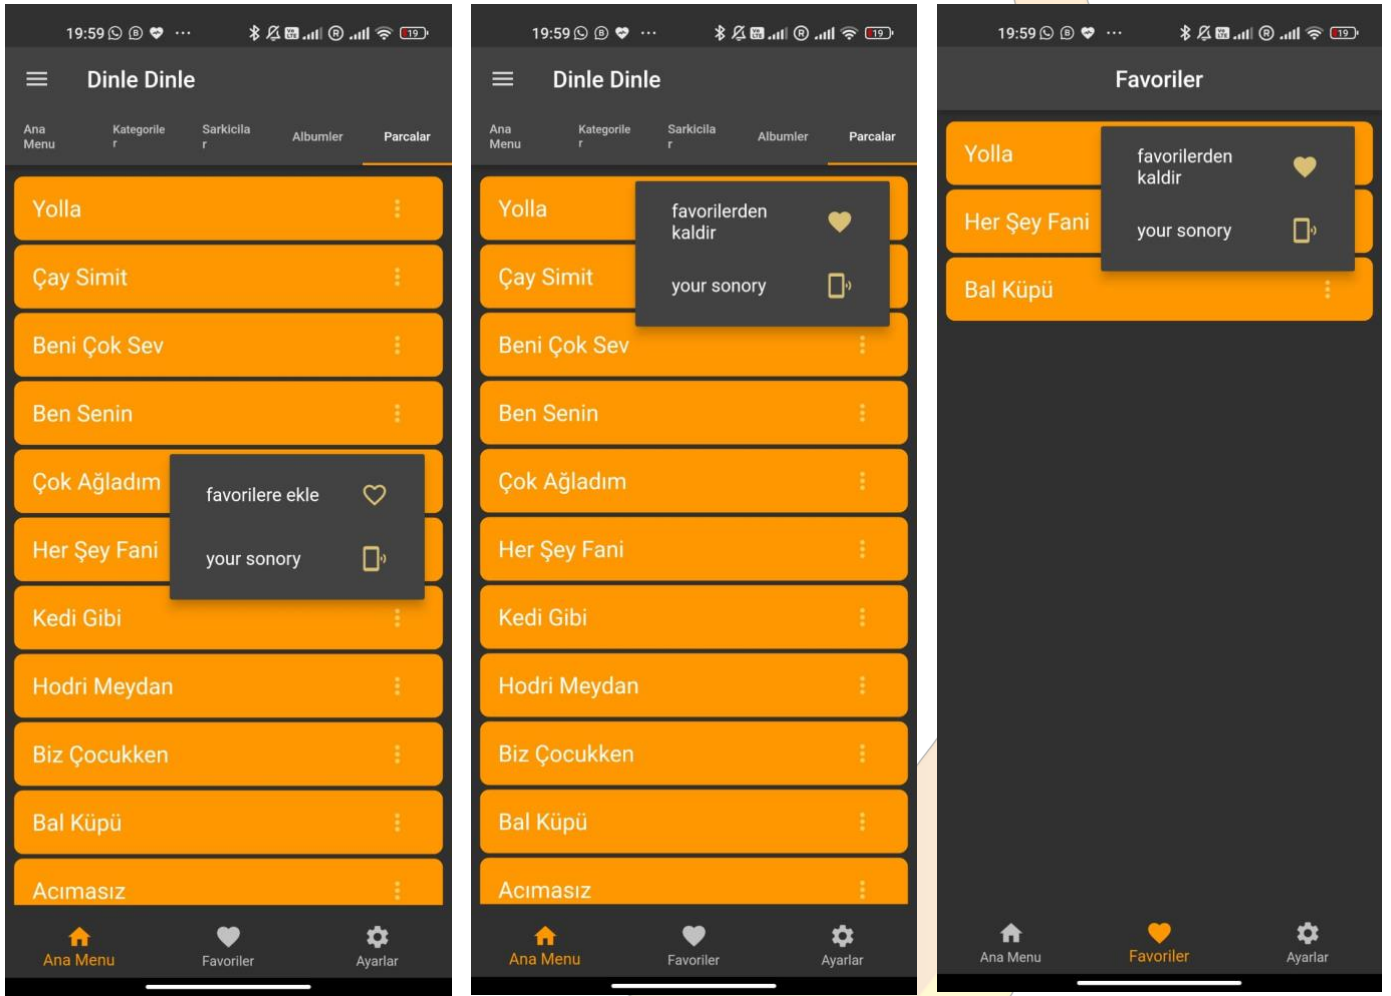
19:59 ··· 19

Dinle Dinle

Ana Menu | Kategoriler | Sarkicilar | Albumler | Parcalar

Yolla

Çay Simit

Beni Çok Sev

Ben Senin

Çok Ağladım

favorilere ekle

your sonory

Her Şey Fani

Kedi Gibi

Hodri Meydan

Biz Çocukken

Bal Küpü

Acımasız

Ana Menu

Favoriler

Ayarlar

19:59 ··· 19

Dinle Dinle

Ana Menu | Kategoriler | Sarkicilar | Albumler | Parcalar

Yolla

favorilerden kaldir

your sonory

Çay Simit

Beni Çok Sev

Ben Senin

Çok Ağladım

Her Şey Fani

Kedi Gibi

Hodri Meydan

Biz Çocukken

Bal Küpü

Acımasız

Ana Menu

Favoriler

Ayarlar

19:59 ··· 19

Favoriler

Yolla

favorilerden kaldir

your sonory

Her Şey Fani

Bal Küpü

Ana Menu

Favoriler

Ayarlar